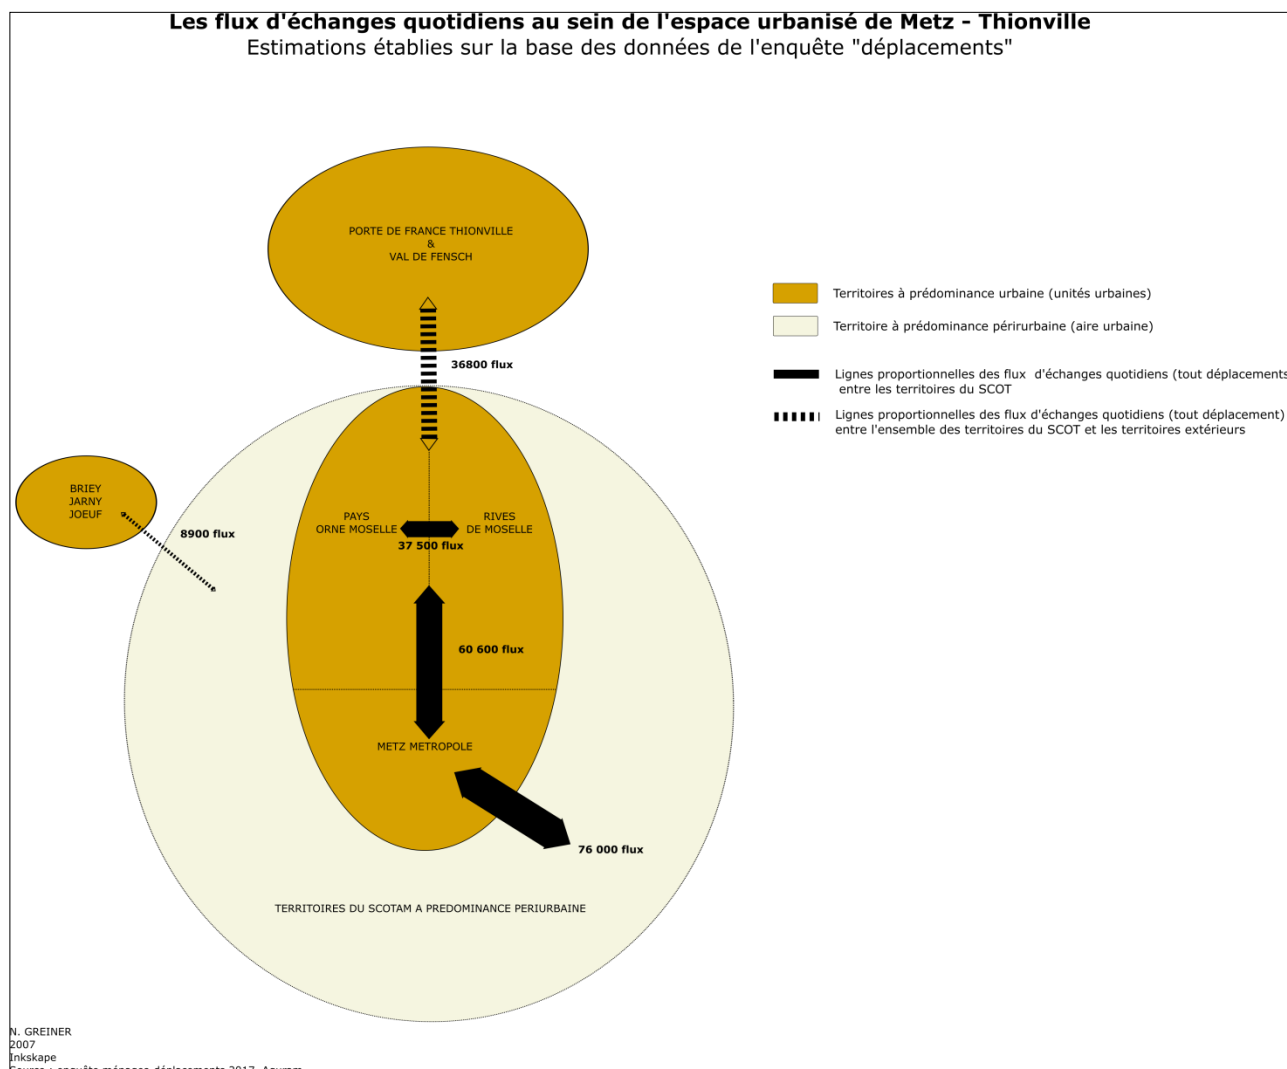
Les flux d'échanges quotidiens au sein de l'espace urbanisé de Metz - Thionville
Estimations établies sur la base des données de l'enquête "déplacements"

PORTE DE FRANCE THIONVILLE
&
VAL DE FENSCH

36800 flux

BRIEY
JARNY
JOEUF

8900 flux

PAYS
ORNE MOSELLE

RIVES
DE MOSELLE

37 500 flux

60 600 flux

METZ METROPOLE

76 000 flux

TERRITOIRES DU SCOTAM A PREDOMINANCE PERIURBAINE

Territoires à prédominance urbaine (unités urbaines)

Territoire à prédominance périrurbaine (aire urbaine)

Lignes proportionnelles des flux d'échanges quotidiens (tout déplacements entre les territoires du SCOT

Lignes proportionnelles des flux d'échanges quotidiens (tout déplacement) entre l'ensemble des territoires du SCOT et les territoires extérieurs

N. GREINER
2007
Inkskape
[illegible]